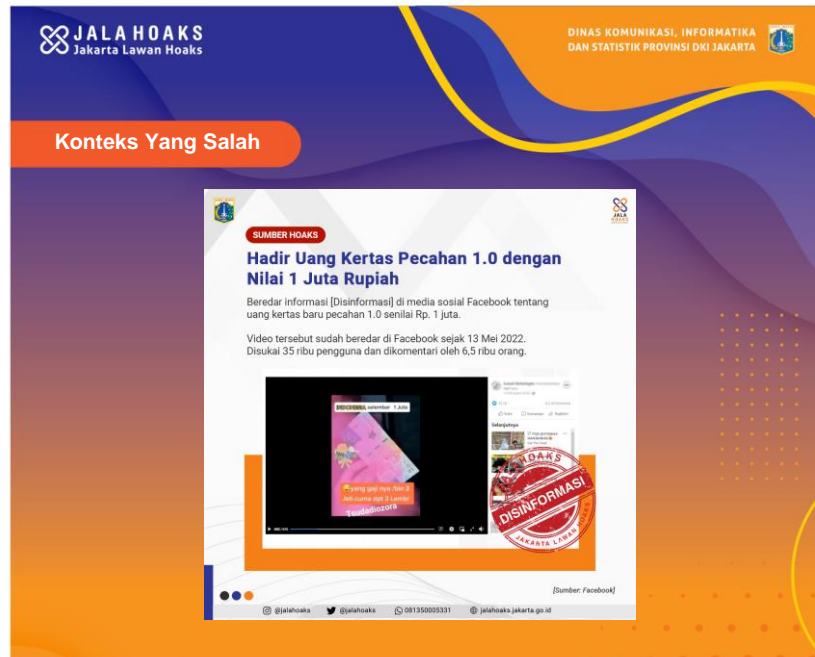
JALA HOAKS
Jakarta Lawan Hoaks

DINAS KOMUNIKASI, INFORMATIKA DAN STATISTIK PROVINSI DKI JAKARTA

Konteks Yang Salah

JALA HOAKS

SUMBER HOAKS

Hadir Uang Kertas Pecahan 1.0 dengan Nilai 1 Juta Rupiah

Beredar informasi [Disinformasi] di media sosial Facebook tentang uang kertas baru pecahan 1.0 senilai Rp. 1 juta.

Video tersebut sudah beredar di Facebook sejak 13 Mei 2022. Disukai 35 ribu pengguna dan dikomentari oleh 6,5 ribu orang.

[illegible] selembar 1 Juta

yang gaji nya /bln 3 Jeti cuma dpt 3 Lembr

Teudadiozora

Selanjutnya

HOAKS
DISINFORMASI
JAKARTA LAWAN HOAKS

[Sumber: Facebook]

@jalahoaks @jalahoaks 081350005331 jalahoaks.jakarta.go.id